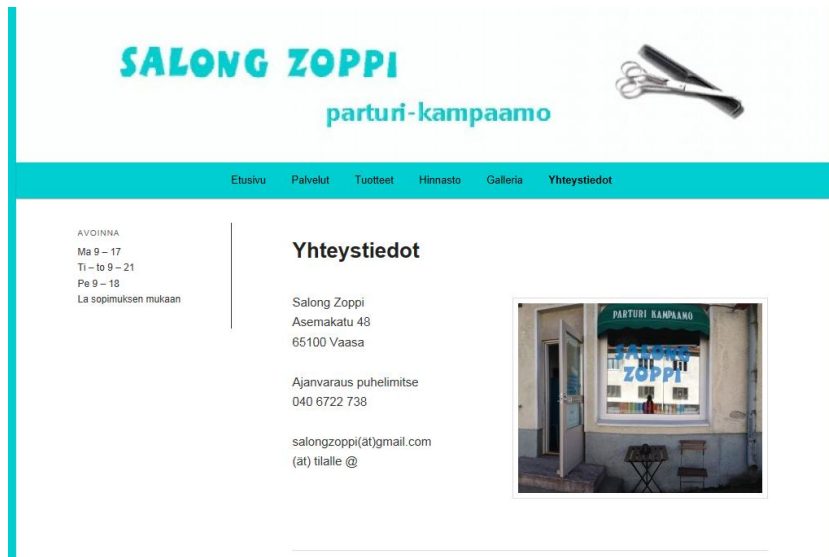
SALONG ZOPPI

parturi-kampaamo

Etusivu Palvelut Tuotteet Hinnasto Galleria Yhteystiedot

AVOINNA
Ma 9 – 17
Ti – to 9 – 21
Pe 9 – 18
La sopimuksen mukaan

Yhteystiedot

Salong Zoppi
Asemakatu 48
65100 Vaasa

Ajanvaraus puhelimitse
040 6722 738

salongzoppi(ät)gmail.com
(ät) tilalle @

PARTURI KAMPAAMO
SALONG
ZOPPI